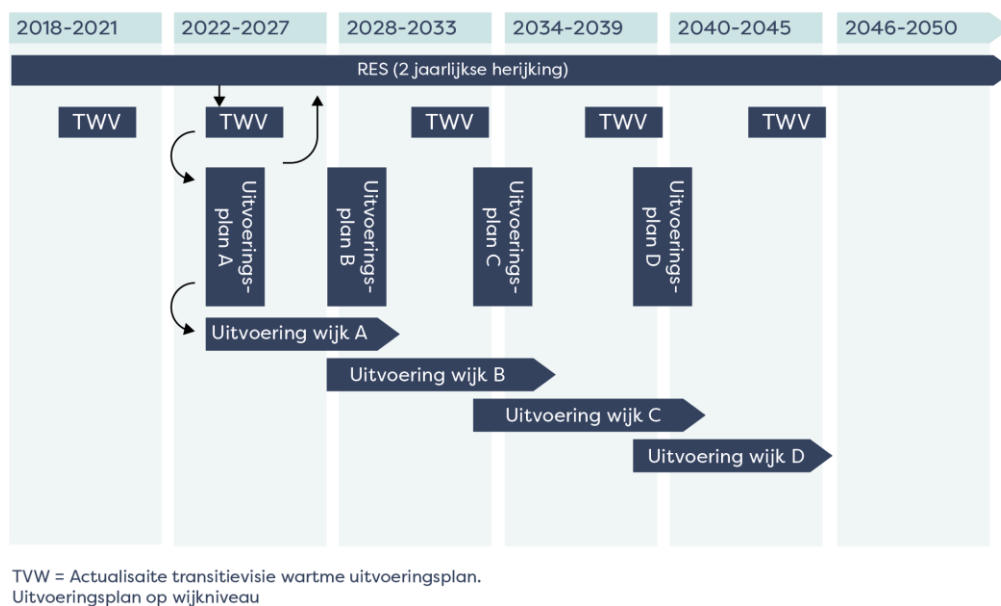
2018-2021

2022-2027

2028-2033

2034-2039

2040-2045

2046-2050

RES (2 jaarlijkse herijking)

TWV

TWV

TWV

TWV

TWV

Uitvoeringsplan A

Uitvoeringsplan B

Uitvoeringsplan C

Uitvoeringsplan D

Uitvoering wijk A

Uitvoering wijk B

Uitvoering wijk C

Uitvoering wijk D

TVW = Actualisaite transitievisie wartme uitvoeringsplan.
Uitvoeringsplan op wijkniveau